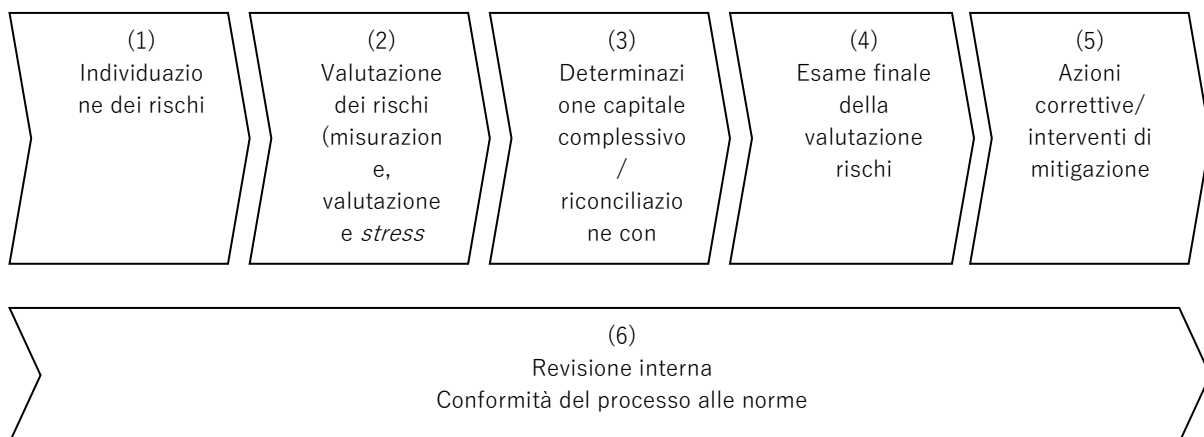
(1)
Individuazione dei rischi

(2)
Valutazione dei rischi (misurazione, valutazione e *stress*

(3)
Determinazione capitale complessivo / riconciliazione con

(4)
Esame finale della valutazione rischi

(5)
Azioni correttive/ interventi di mitigazione

(6)
Revisione interna
Conformità del processo alle norme